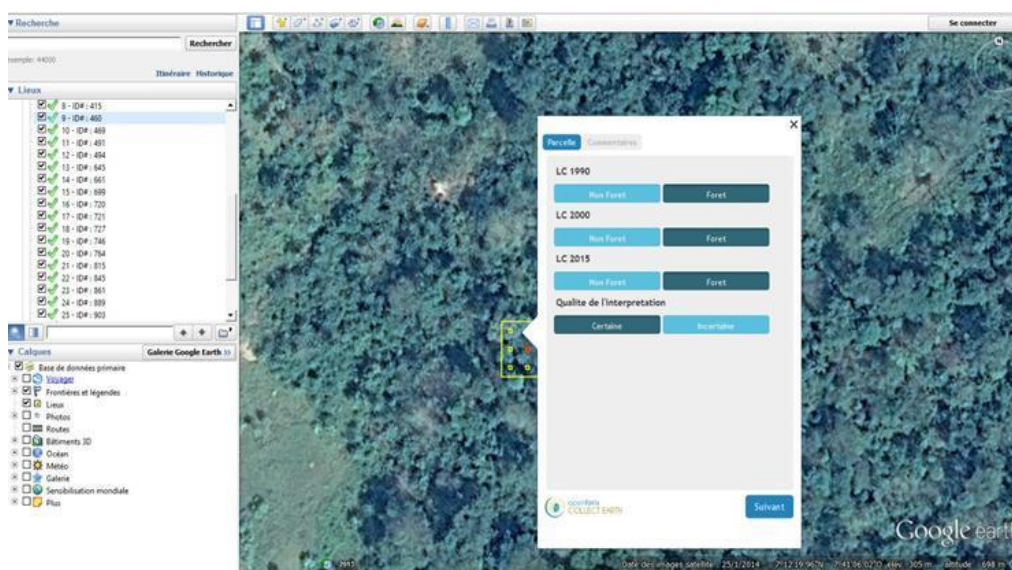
▼ Recherche

Rechercher

xemple: 44000

Itinéraire Historique

▼ Lieux

8 - ID# : 415
9 - ID# : 460
10 - ID# : 469
11 - ID# : 491
12 - ID# : 494
13 - ID# : 645
14 - ID# : 661
15 - ID# : 699
16 - ID# : 720
17 - ID# : 721
18 - ID# : 727
19 - ID# : 746
20 - ID# : 764
21 - ID# : 815
22 - ID# : 845
23 - ID# : 861
24 - ID# : 889
25 - ID# : 903

▼ Calques

Galerie Google Earth »

Base de données primaire
Voyager
Frontières et légendes
Lieux
Photos
Routes
Bâtiments 3D
Océan
Météo
Galerie
Sensibilisation mondiale
Plus

Se connecter

Parcelle Commentaires

LC 1990

Non Foret Foret

LC 2000

Non Foret Foret

LC 2015

Non Foret Foret

Qualite de l'interpretation

Certaine Incertaine

openforis COLLECT EARTH

Suivant

Google earth

2013

Date des images satellite : 25/1/2014 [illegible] élév. 305 m altitude 698 m